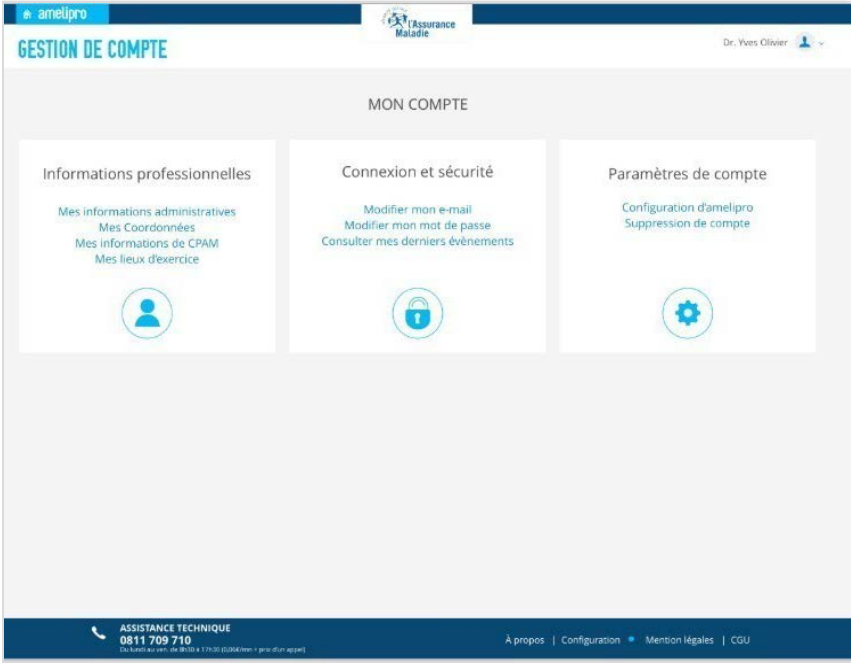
amelipro

l'Assurance Maladie

GESTION DE COMPTE

Dr. Yves Olivier

MON COMPTE

Informations professionnelles

Mes informations administratives
Mes Coordonnées
Mes informations de CPAM
Mes lieux d'exercice

Connexion et sécurité

Modifier mon e-mail
Modifier mon mot de passe
Consulter mes derniers évènements

Paramètres de compte

Configuration d'amelipro
Suppression de compte

ASSISTANCE TECHNIQUE
0811 709 710
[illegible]

À propos | Configuration | Mention légales | CGU